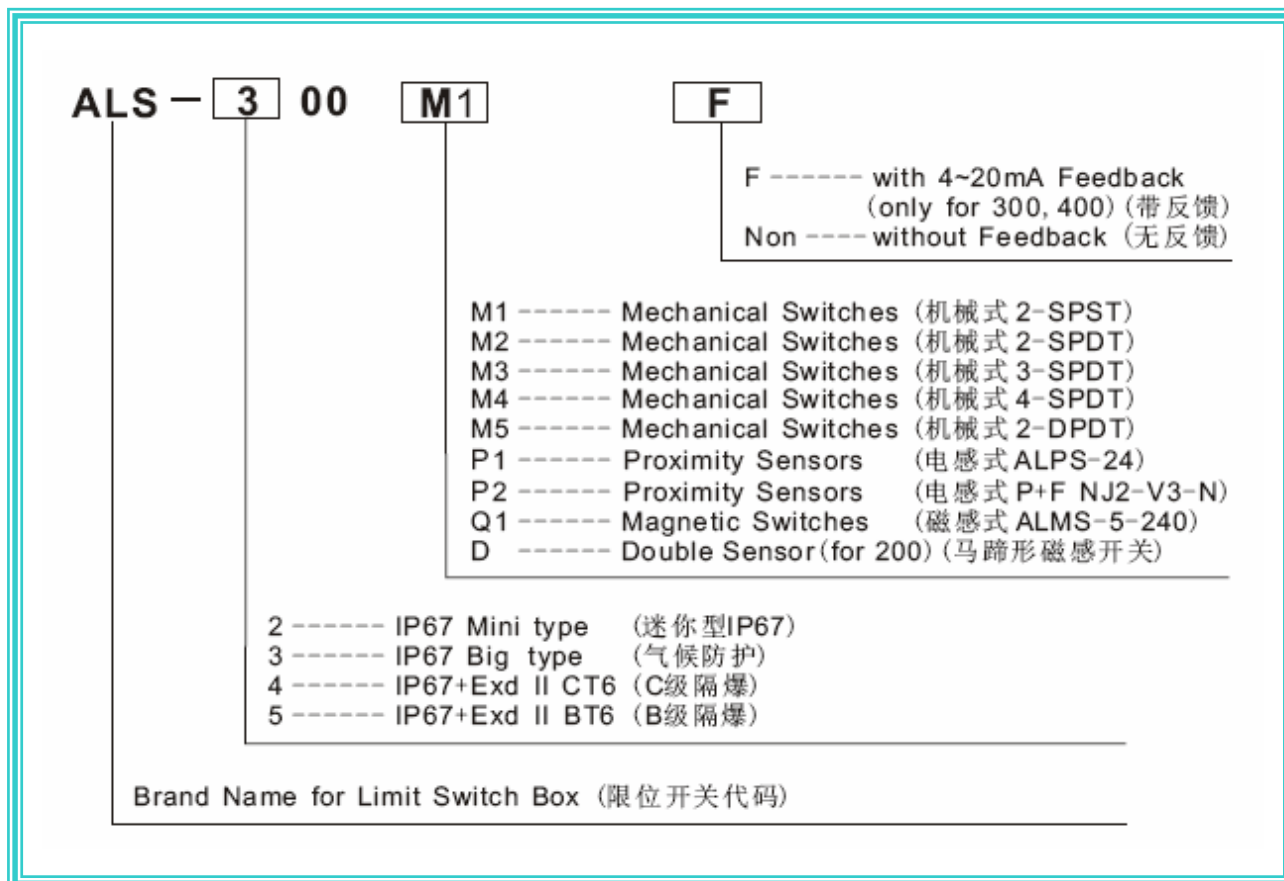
ALS – 3 00 M1 F

F ------ with 4~20mA Feedback (only for 300, 400) (带反馈)
Non ---- without Feedback (无反馈)

M1 ------ Mechanical Switches (机械式 2-SPST)
M2 ------ Mechanical Switches (机械式 2-SPDT)
M3 ------ Mechanical Switches (机械式 3-SPDT)
M4 ------ Mechanical Switches (机械式 4-SPDT)
M5 ------ Mechanical Switches (机械式 2-DPDT)
P1 ------ Proximity Sensors (电感式 ALPS-24)
P2 ------ Proximity Sensors (电感式 P+F NJ2-V3-N)
Q1 ------ Magnetic Switches (磁感式 ALMS-5-240)
D ------ Double Sensor(for 200) (马蹄形磁感开关)

2 ------ IP67 Mini type (迷你型IP67)
3 ------ IP67 Big type (气候防护)
4 ------ IP67+Exd II CT6 (C级隔爆)
5 ------ IP67+Exd II BT6 (B级隔爆)

Brand Name for Limit Switch Box (限位开关代码)